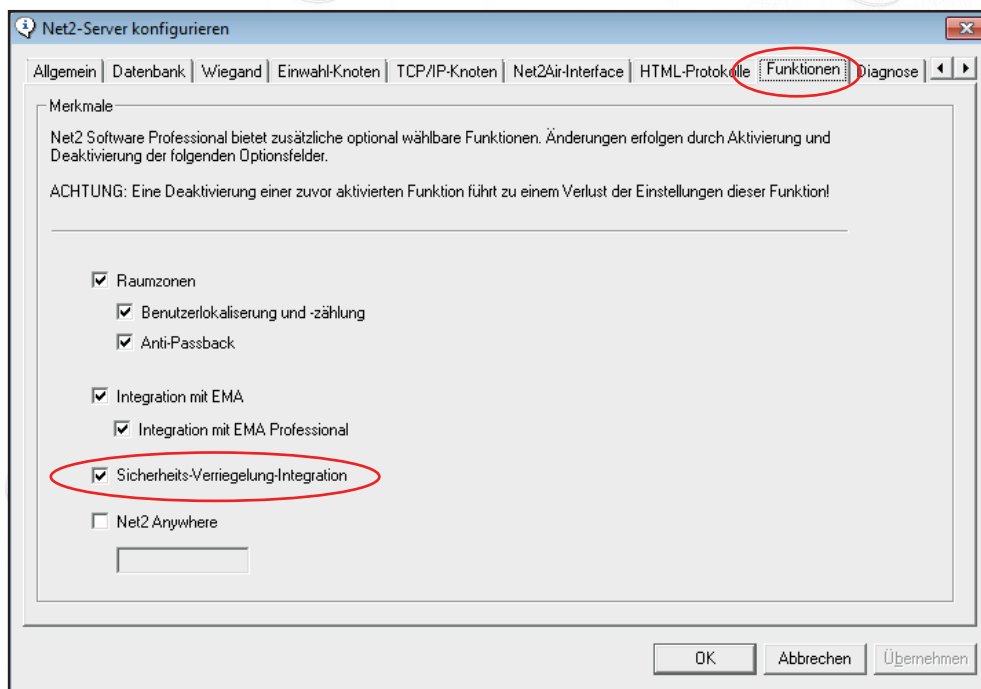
Net2-Server konfigurieren

Allgemein | Datenbank | Wiegand | Einwahl-Knoten | TCP/IP-Knoten | Net2Air-Interface | HTML-Protokolle | Funktionen | Diagnose

Merkmale

Net2 Software Professional bietet zusätzliche optional wählbare Funktionen. Änderungen erfolgen durch Aktivierung und Deaktivierung der folgenden Optionsfelder.

ACHTUNG: Eine Deaktivierung einer zuvor aktivierten Funktion führt zu einem Verlust der Einstellungen dieser Funktion!

Raumzonen

Benutzerlokaliserung und -zählung

Anti-Passback

Integration mit EMA

Integration mit EMA Professional

Sicherheits-Verriegelung-Integration

Net2 Anywhere

OK | Abbrechen | Übernehmen